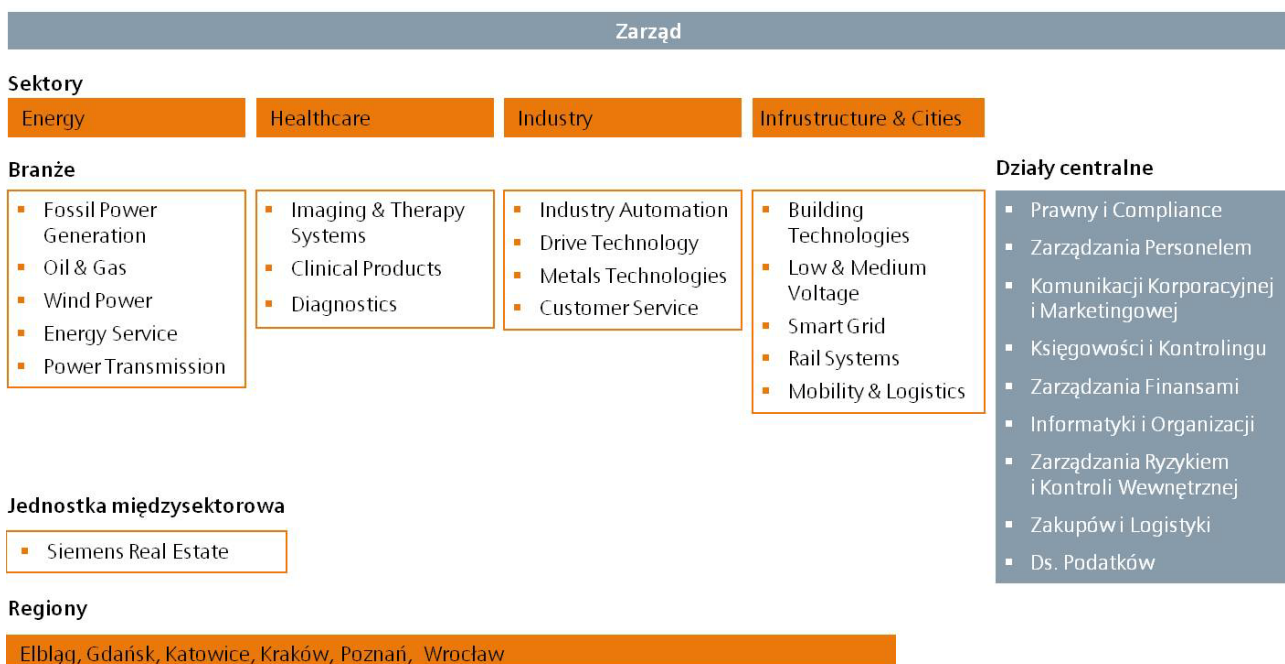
Zarząd

Sektory

Energy

Healthcare

Industry

Infrustructure & Cities

Branże

- Fossil Power Generation
- Oil & Gas
- Wind Power
- Energy Service
- Power Transmission

- Imaging & Therapy Systems
- Clinical Products
- Diagnostics

- Industry Automation
- Drive Technology
- Metals Technologies
- Customer Service

- Building Technologies
- Low & Medium Voltage
- Smart Grid
- Rail Systems
- Mobility & Logistics

Działy centralne

- Prawny i Compliance
- Zarządzania Personelem
- Komunikacji Korporacyjnej i Marketingowej
- Księgowości i Kontrolingu
- Zarządzania Finansami
- Informatyki i Organizacji
- Zarządzania Ryzykiem i Kontroli Wewnętrznej
- Zakupów i Logistyki
- Ds. Podatków

Jednostka międzysektorowa

- Siemens Real Estate

Regiony

Elbląg, Gdańsk, Katowice, Kraków, Poznań, Wrocław